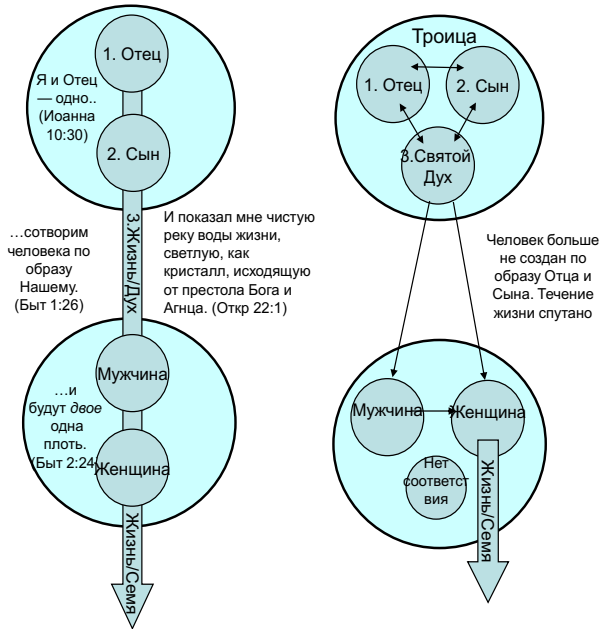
1. Отец

Я и Отец — одно.. (Иоанна 10:30)

2. Сын

3.Жизнь/Дух

…сотворим человека по образу Нашему. (Быт 1:26)

И показал мне чистую реку воды жизни, светлую, как кристалл, исходящую от престола Бога и Агнца. (Откр 22:1)

Мужчина

…и будут *двое* одна плоть. (Быт 2:24)

Женщина

Жизнь/Семя

Троица

1. Отец

2. Сын

3.Святой Дух

Человек больше не создан по образу Отца и Сына. Течение жизни спутано

Мужчина

Женщина

Нет соответствия

Жизнь/Семя